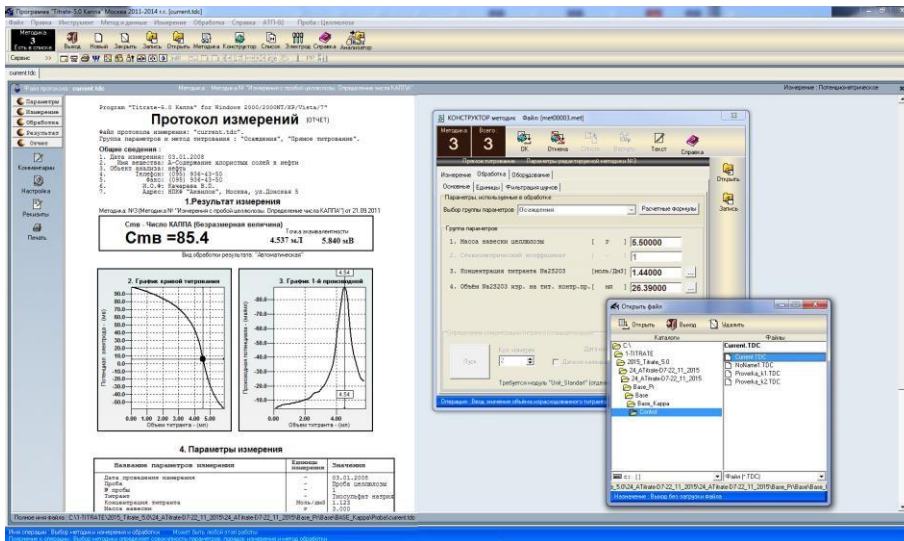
Программа "Titrate-5.0 Каппа" Москва 2011-2014 г.г. [current.tdc]

Файл Правка Инструмент Методы и данные Измерение Обработка Справка АТП-02 Проба: Целлюлоза

Методика 3 Есть в списке

Выход Новый Закрыть Запись Открыть Методика Конструктор Список Электрод Справка Анализатор

Сервис

current.tdc

Файл протокола: current.tdc

Методика: Методика № "Измерения с пробой целлюлозы. Определение числа КАППА"

Измерение : Потенциометрическое

Параметры
Измерения
Обработка
Результат
Отчет

Комментарии

Настройка

Реквизиты

Печать

Program "Titrate-4.0 Kappa" for Windows 2000/2000NT/XP/Vista/7"

Протокол измерений (ОТЧЕТ)

Файл протокола измерения: "current.tdc".
Группа параметров и метод титрования : "Осаждения", "Прямое титрование".

Общие сведения :
1. Дата измерения: 03.01.2008
2. Имя вещества: A-Содержание хлористых солей в нефти
3. Объект анализа: нефть
4. Телефон: (095) 936-43-50
5. Факс: (095) 936-43-50
6. Н.О.Ф: Бачарева В.Б.
7. Адрес: НПФ "Аквилон", Москва, ул.Донская 5

1.Результат измерения

Методика №3(Методика № "Измерения с пробой целлюлозы. Определение числа КАППА") от 21.09.2011

Cmв - Число КАППА (безразмерная величина)

Cmв =85.4

Точка эквивалентности
4.537 мЛ 5.840 мВ

Вид обработки результата: "Автоматическая"

2. График кривой титрования

3. График 1-й производной

Потенциал электрода - (мВ)

Производная потенциала - (мВ/мл)

Объем титранта - (мл)

4.54

4. Параметры измерения

| Название параметров измерения | Единица измерения | Значения |
|---|---|---|
| Дата проведения измерения | - | 03.01.2008 |
| Проба | - | Проба целлюлозы |
| № пробы | - | |
| Титрант | - | Тиосульфат натрия |
| Концентрация титранта | Моль/дм3 | 1.123 |
| Масса навески | г | 3.000 |

КОНСТРУКТОР методик Файл [met00003.met]

Методика 3 Всего 3

ОК Отмена Список Выход Текст Справка

Протокол титрования Параметры редактируемой методики №3

Измерение Обработка Оборудование

Основные Единицы Фильтрация шумов

Параметры, используемые в обработке

Выбор группы параметров Осаждения

Расчетные формулы

Группа параметров

1. Масса навески целлюлозы [ г ] 5.50000

2. Стехиометрический коэффициент [ - ] 1

3. Концентрация титранта Na2S2O3 [моль/Дм3] 1.44000

4. Объём Na2S2O3 изр. на тит. контр.пр.[ мл ] 26.39000

Открыть

Запись

Пуск

Кол.измерен

Требуется модуль "Unit_Standart" (отдельный)

Операция : Ввод значения объема израсходованного титранта

Открыть файл

Открыть Выход Удалить

Каталоги Файлы

C:\
1-TITRATE
2015_Titrate_5.0
24_ATitrate-D7-22_11_2015
24_ATitrate-D7-22_11_2015
Base_Pr
Base
Base_Kappa
Control

Current.TDC
Current.TDC
NoName1.TDC
Proverka_k1.TDC
Proverka_k2.TDC

Файл (*.TDC)

Назначение : Выход без загрузки файла

Полное имя файла : C:\1-TITRATE\2015_Titrate_5.0\24_ATitrate-D7-22_11_2015\24_ATitrate-D7-22_11_2015\Base_Pr\Base\BASE_Kappa\Probs\current.tdc

Имя операции : Выбор методики измерения и обработки Может быть любой этап работы